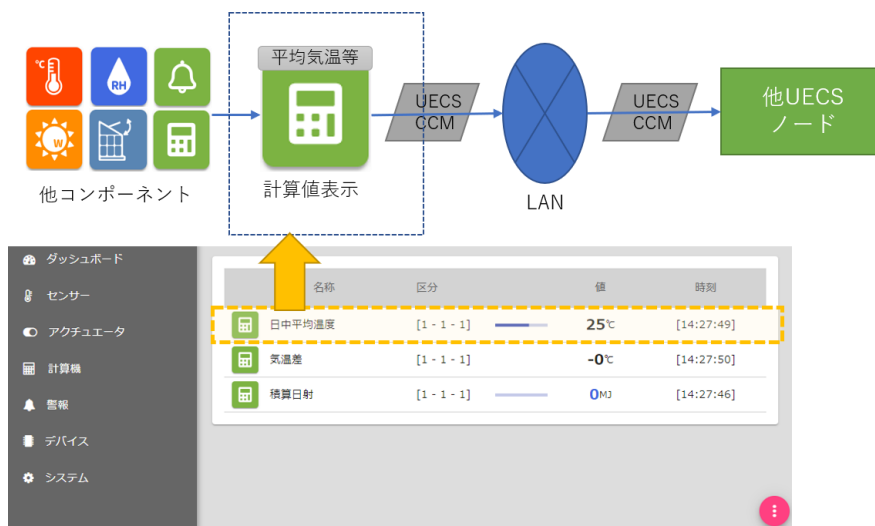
℃

RH

W

他コンポーネント

平均気温等

計算値表示

UECS CCM

LAN

UECS CCM

他UECS ノード

ダッシュボード

センサー

アクチュエータ

計算機

警報

デバイス

システム

| 名称 | 区分 | 値 | 時刻 |
|---|---|---|---|
| 日中平均温度 | [1 - 1 - 1] | 25℃ | [14:27:49] |
| 気温差 | [1 - 1 - 1] | -0℃ | [14:27:50] |
| 積算日射 | [1 - 1 - 1] | 0MJ | [14:27:46] |